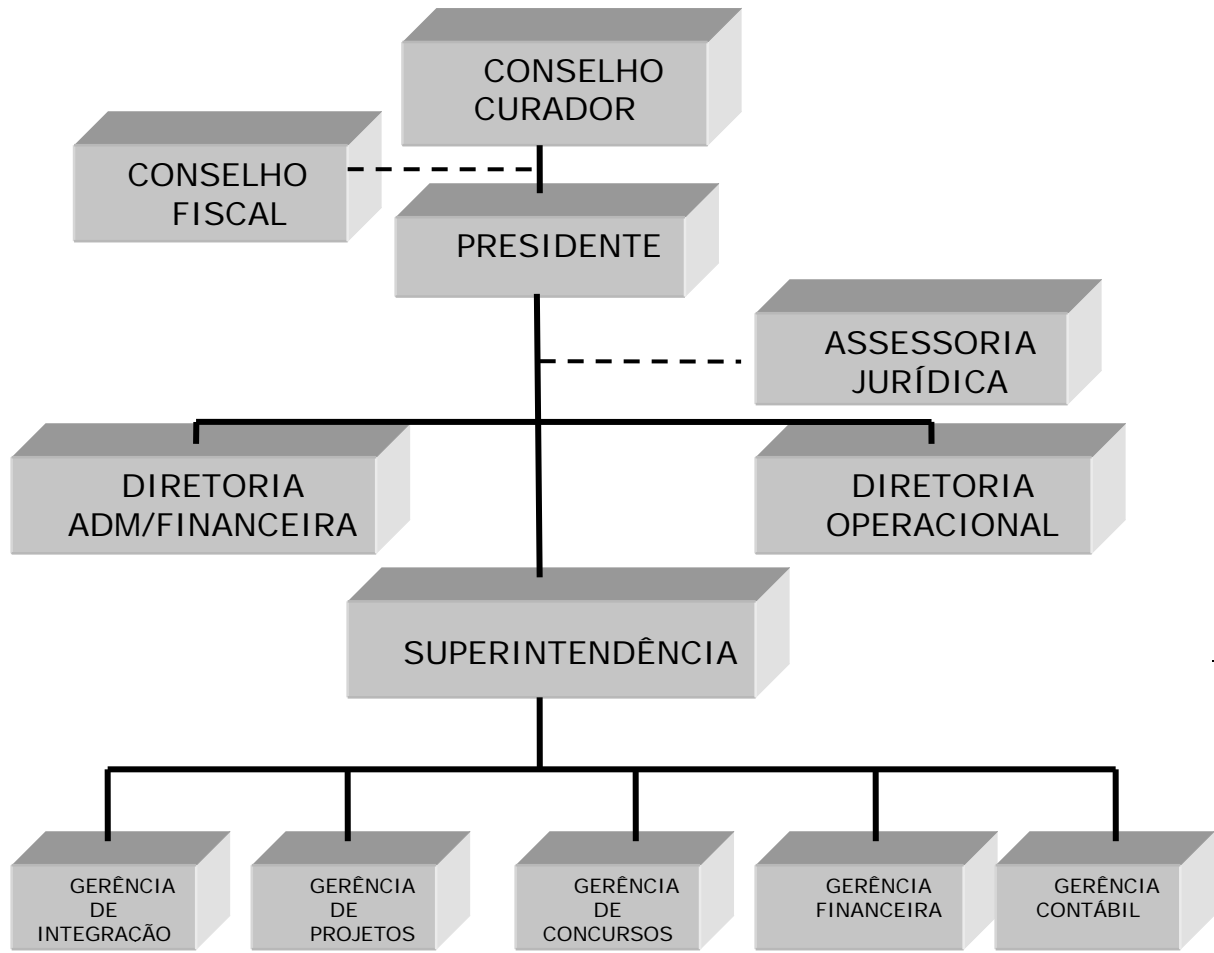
CONSELHO CURADOR

CONSELHO FISCAL

PRESIDENTE

ASSESSORIA JURÍDICA

DIRETORIA ADM/FINANCEIRA

DIRETORIA OPERACIONAL

SUPERINTENDÊNCIA

GERÊNCIA DE INTEGRAÇÃO

GERÊNCIA DE PROJETOS

GERÊNCIA DE CONCURSOS

GERÊNCIA FINANCEIRA

GERÊNCIA CONTÁBIL